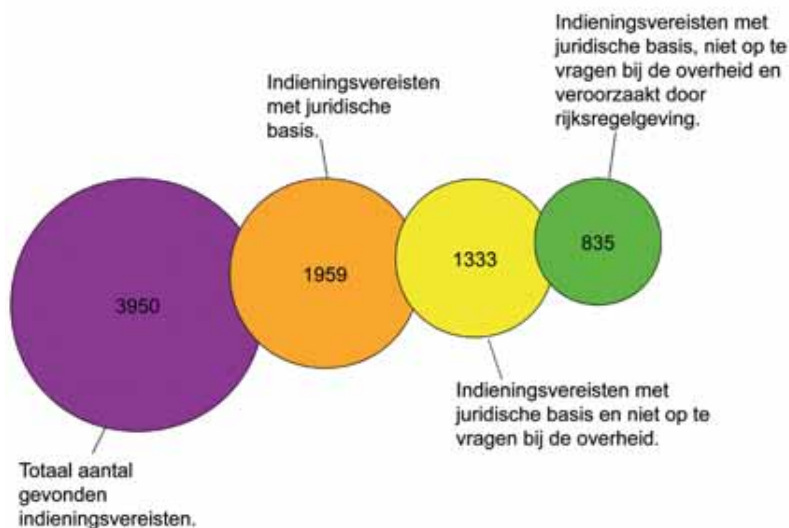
Indieningsvereisten met juridische basis, niet op te vragen bij de overheid en veroorzaakt door rijksregelgeving.

Indieningsvereisten met juridische basis.

3950

1959

1333

835

Indieningsvereisten met juridische basis en niet op te vragen bij de overheid.

Totaal aantal gevonden indieningsvereisten.